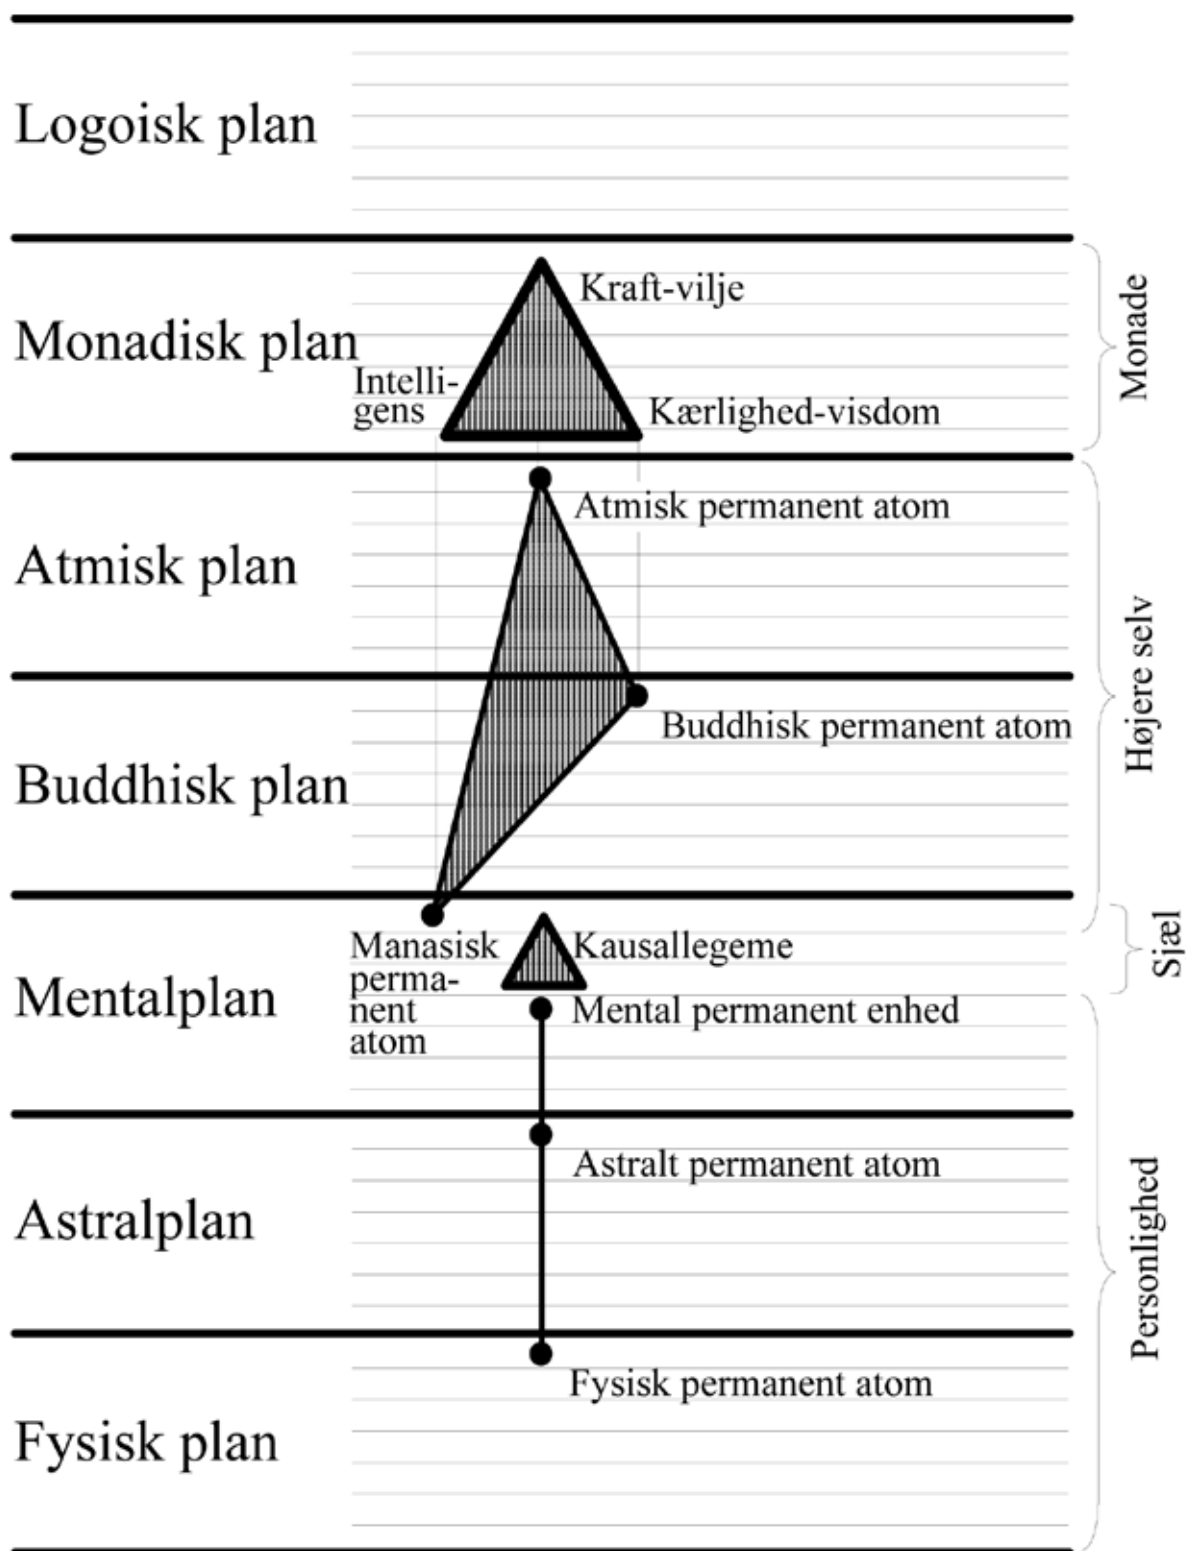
Logoisk plan

Monadisk plan

Kraft-vilje

Intelligens

Kærlighed-visdom

Monade

Atmisk plan

Atmisk permanent atom

Buddhisk plan

Buddhisk permanent atom

Højere selv

Mentalplan

Manasisk permanent atom

Kausallegeme

Mental permanent enhed

Sjæl

Astralplan

Astralt permanent atom

Fysisk plan

Fysisk permanent atom

Personlighed